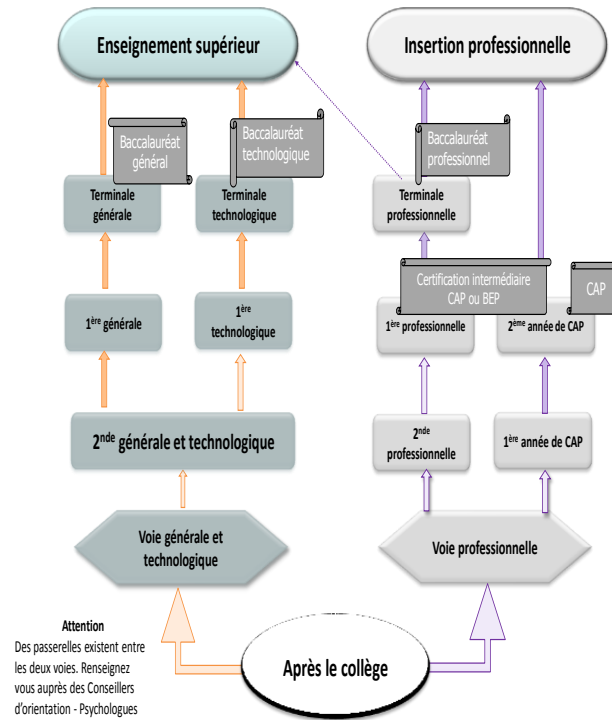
Enseignement supérieur

Insertion professionnelle

Baccalauréat général

Baccalauréat technologique

Baccalauréat professionnel

Terminale générale

Terminale technologique

Terminale professionnelle

Certification intermédiaire CAP ou BEP

CAP

1$^{ère}$ générale

1$^{ère}$ technologique

1$^{ère}$ professionnelle

2$^{ème}$ année de CAP

2$^{nde}$ générale et technologique

2$^{nde}$ professionnelle

1$^{ère}$ année de CAP

Voie générale et technologique

Voie professionnelle

Attention
Des passerelles existent entre les deux voies. Renseignez vous auprès des Conseillers d'orientation - Psychologues

Après le collège